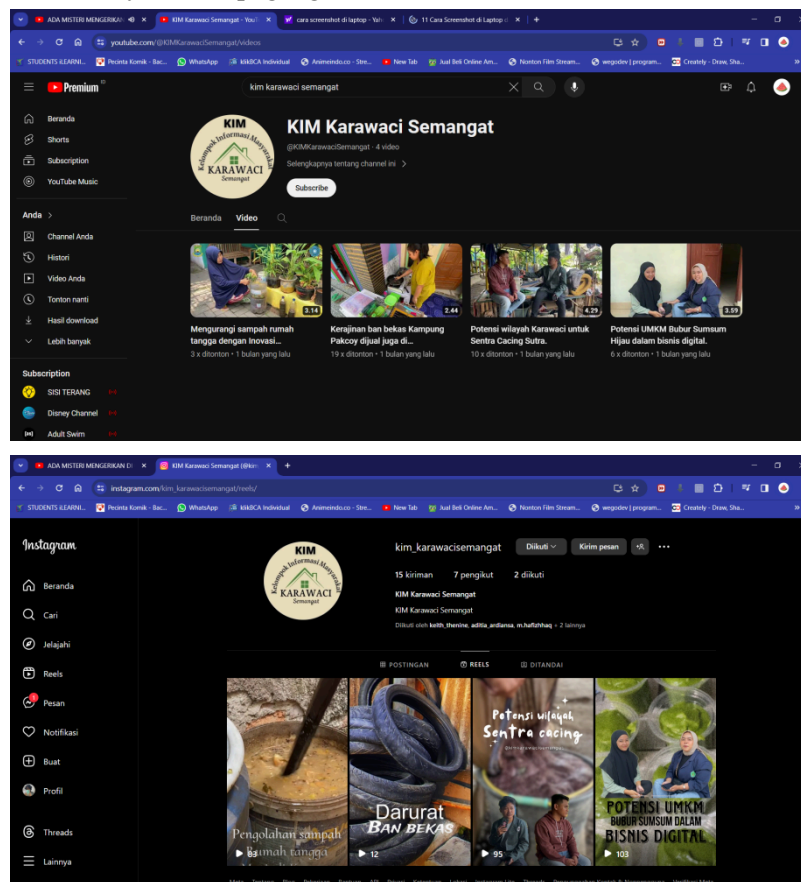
ADA MISTERI MENGERIKAN D
KIM Karawaci Semangat - YouT
cara screenshot di laptop - Yah
11 Cara Screenshot di Laptop d

youtube.com/@KIMKarawaciSemangat/videos

STUDENTS iLEARNI... Pecinta Komik - Bac... WhatsApp klikBCA Individual Animeindo.co - Stre... New Tab Jual Beli Online Am... Nonton Film Stream... wegodev | program... Creately - Draw, Sha...

Premium

kim karawaci semangat

Beranda
Shorts
Subscription
YouTube Music

Anda >
Channel Anda
Histori
Video Anda
Tonton nanti
Hasil download
Lebih banyak

Subscription
SISI TERANG
Disney Channel
Adult Swim

KIM Kelompok Informasi Masyarakat KARAWACI Semangat

KIM Karawaci Semangat
@KIMKarawaciSemangat • 4 video
Selengkapnya tentang channel ini >
Subscribe

Beranda Video

3.14
Mengurangi sampah rumah tangga dengan Inovasi...
3 x ditonton • 1 bulan yang lalu

2.44
Kerajinan ban bekas Kampung Pakcoy dijual juga di...
19 x ditonton • 1 bulan yang lalu

4.29
Potensi wilayah Karawaci untuk Sentra Cacing Sutra.
10 x ditonton • 1 bulan yang lalu

3.59
Potensi UMKM Bubur Sumsum Hijau dalam bisnis digital.
6 x ditonton • 1 bulan yang lalu

ADA MISTERI MENGERIKAN D
KIM Karawaci Semangat (@kim

instagram.com/kim_karawacisemangat/reels/

STUDENTS iLEARNI... Pecinta Komik - Bac... WhatsApp klikBCA Individual Animeindo.co - Stre... New Tab Jual Beli Online Am... Nonton Film Stream... wegodev | program... Creately - Draw, Sha...

Instagram
Beranda
Cari
Jelajahi
Reels
Pesan
Notifikasi
Buat
Profil
Threads
Lainnya

KIM Kelompok Informasi Masyarakat KARAWACI Semangat

kim_karawacisemangat Diikuti Kirim pesan
15 kiriman 7 pengikut 2 diikuti
KIM Karawaci Semangat
KIM Karawaci Semangat
Diikuti oleh keith_thenine, aditia_ardiansa, m.hafizhhaq + 2 lainnya

POSTINGAN REELS DITANDAI

Pengolahan sampah rumah tangga
83

Darurat BAN BEKAS
12

Potensi wilayah Sentra cacing
95

POTENSI UMKM BUBUR SUMSUM DALAM BISNIS DIGITAL
103